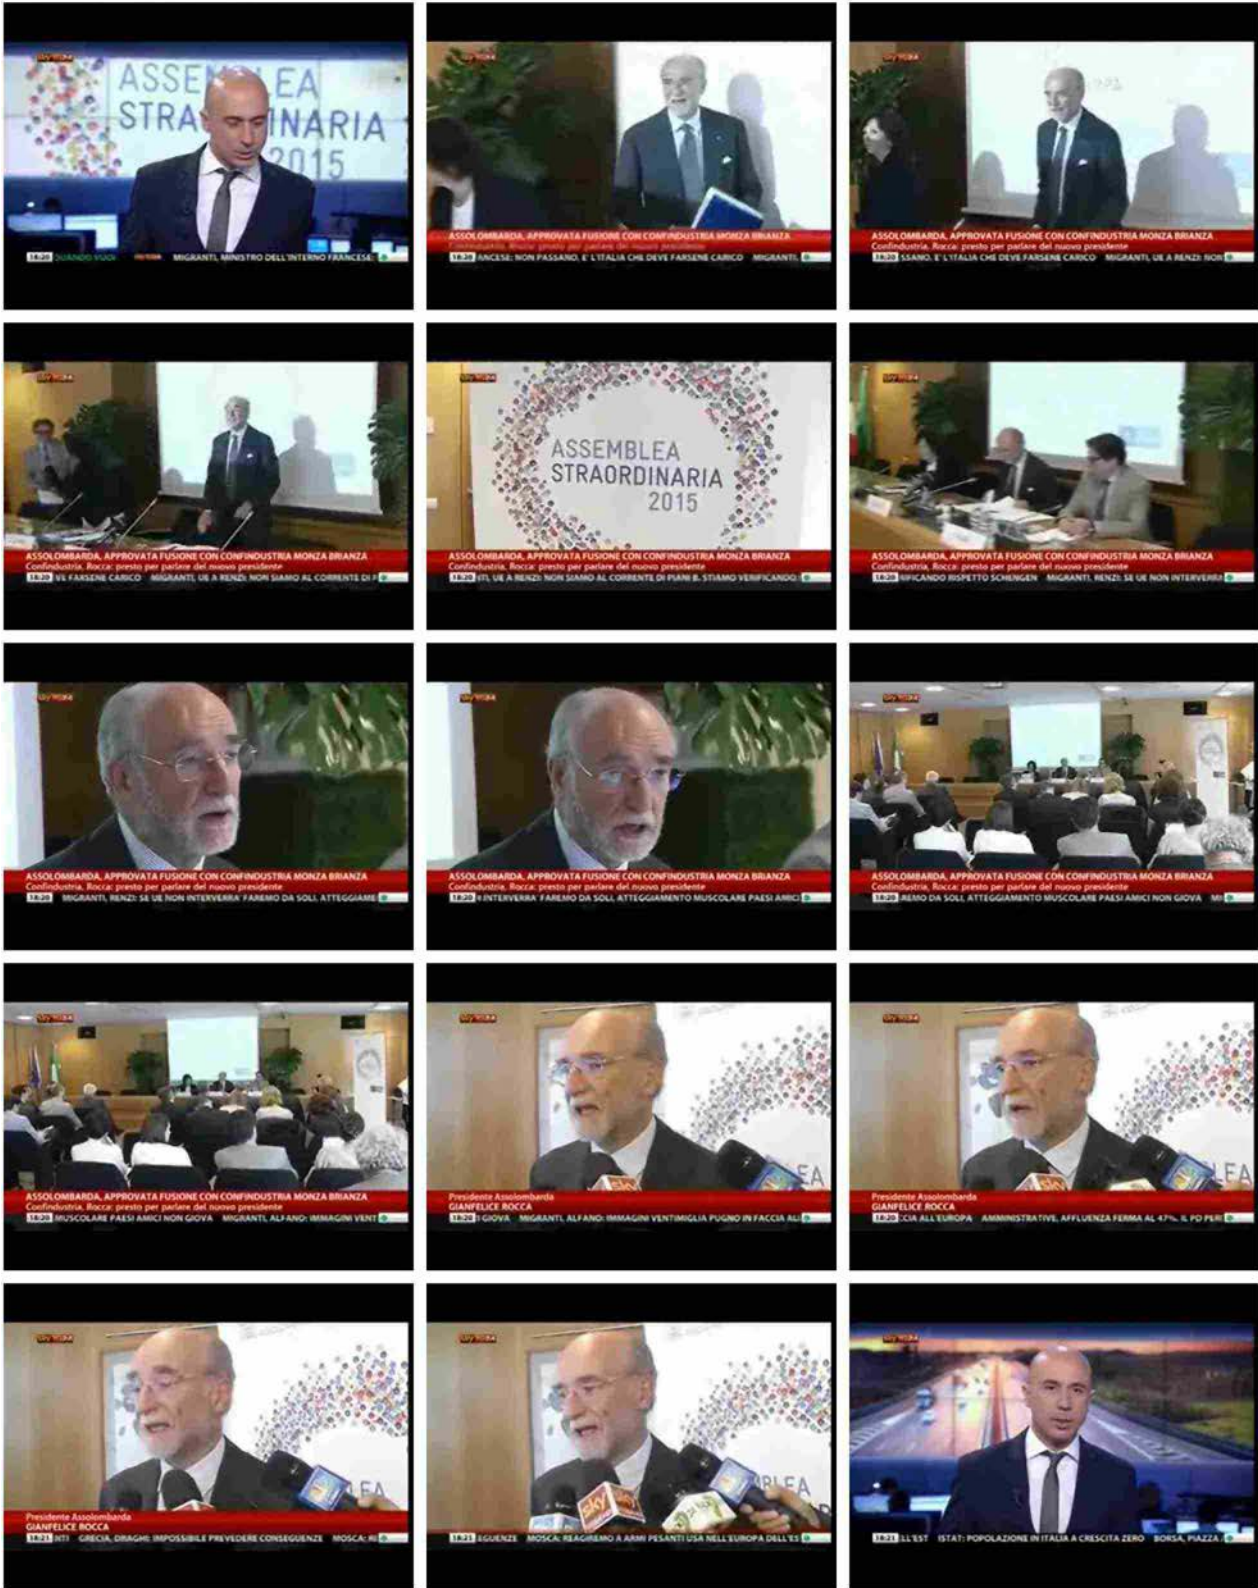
sky TG24
ASSEMBLEA STRAORDINARIA 2015
18:20 QUANDO VUOI MIGRANTI, MINISTRO DELL'INTERNO FRANCESE:

sky TG24
ASSOLOMBARDA, APPROVATA FUSIONE CON CONFINDUSTRIA MONZA BRIANZA
Confindustria, Rocca: presto per parlare del nuovo presidente
18:20 ANCESE: NON PASSANO, E' L'ITALIA CHE DEVE FARSENE CARICO MIGRANTI,

sky TG24
ASSOLOMBARDA, APPROVATA FUSIONE CON CONFINDUSTRIA MONZA BRIANZA
Confindustria, Rocca: presto per parlare del nuovo presidente
18:20 SSANO, E' L'ITALIA CHE DEVE FARSENE CARICO MIGRANTI, UE A RENZI: NON

sky TG24
ASSOLOMBARDA, APPROVATA FUSIONE CON CONFINDUSTRIA MONZA BRIANZA
Confindustria, Rocca: presto per parlare del nuovo presidente
18:20 VE FARSENE CARICO MIGRANTI, UE A RENZI: NON SIAMO AL CORRENTE DI P

sky TG24
ASSEMBLEA STRAORDINARIA 2015
ASSOLOMBARDA, APPROVATA FUSIONE CON CONFINDUSTRIA MONZA BRIANZA
Confindustria, Rocca: presto per parlare del nuovo presidente
18:20 ITI, UE A RENZI: NON SIAMO AL CORRENTE DI PIANI B. STIAMO VERIFICANDO

sky TG24
ASSOLOMBARDA, APPROVATA FUSIONE CON CONFINDUSTRIA MONZA BRIANZA
Confindustria, Rocca: presto per parlare del nuovo presidente
18:20 RIFICANDO RISPETTO SCHENGEN MIGRANTI, RENZI: SE UE NON INTERVERRA'

sky TG24
ASSOLOMBARDA, APPROVATA FUSIONE CON CONFINDUSTRIA MONZA BRIANZA
Confindustria, Rocca: presto per parlare del nuovo presidente
18:20 MIGRANTI, RENZI: SE UE NON INTERVERRA' FAREMO DA SOLI, ATTEGGIAME

sky TG24
ASSOLOMBARDA, APPROVATA FUSIONE CON CONFINDUSTRIA MONZA BRIANZA
Confindustria, Rocca: presto per parlare del nuovo presidente
18:20 N INTERVERRA' FAREMO DA SOLI, ATTEGGIAMENTO MUSCOLARE PAESI AMICI

sky TG24
ASSOLOMBARDA, APPROVATA FUSIONE CON CONFINDUSTRIA MONZA BRIANZA
Confindustria, Rocca: presto per parlare del nuovo presidente
18:20 REMO DA SOLI, ATTEGGIAMENTO MUSCOLARE PAESI AMICI NON GIOVA MI

sky TG24
ASSOLOMBARDA, APPROVATA FUSIONE CON CONFINDUSTRIA MONZA BRIANZA
Confindustria, Rocca: presto per parlare del nuovo presidente
18:20 MUSCOLARE PAESI AMICI NON GIOVA MIGRANTI, ALFANO: IMMAGINI VENT

sky TG24
Presidente Assolombarda
GIANFELICE ROCCA
18:20 I GIOVA MIGRANTI, ALFANO: IMMAGINI VENTIMIGLIA PUGNO IN FACCIA AL

sky TG24
Presidente Assolombarda
GIANFELICE ROCCA
18:20 CCIA ALL'EUROPA AMMINISTRATIVE, AFFLUENZA FERMA AL 47%, IL PD PER

sky TG24
Presidente Assolombarda
GIANFELICE ROCCA
18:21 NTI GRECIA, DRAGHI: IMPOSSIBILE PREVEDERE CONSEGUENZE MOSCA: RI

sky TG24
18:21 EGUENZE MOSCA: REAGIREMO A ARMI PESANTI USA NELL'EUROPA DELL'ES

sky TG24
18:21 LL'EST ISTAT: POPOLAZIONE IN ITALIA A CRESCITA ZERO BORSA, PIAZZA